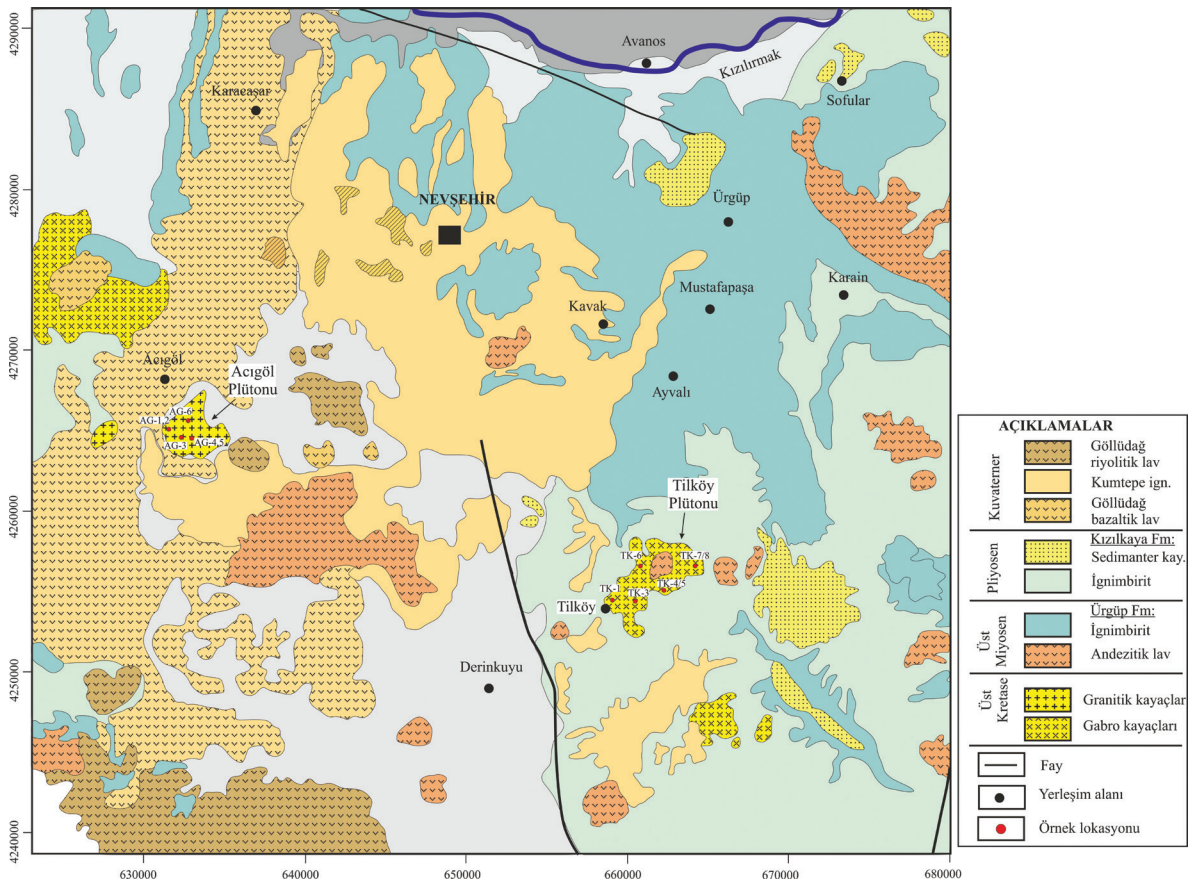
4290000
4280000
4270000
4260000
4250000
4240000

Avanos
Kızılırmak
Sofular
Karacaşar
NEVŞEHİR
Ürgüp
Karain
Mustafapaşa
Kavak
Acıgöl
Ayvalı
Acıgöl Plütonu
AG-6
AG-1,2
AG-3
AG-4,5
Tilköy Plütonu
TK-6
TK-7/8
TK-1
TK-3
TK-4/5
Tilköy
Derinkuyu

630000
640000
650000
660000
670000
680000

AÇIKLAMALAR

| | | |
|---|---|---|
| Kuvaterner | | Göllüdağ riyolitik lav |
| | | Kumtepe ign. |
| | | Göllüdağ bazaltik lav |
| Pliyosen | | Kızılkaya Fm: Sedimanter kay. |
| | | İgnimbirit |
| Üst Miyosen | | Ürgüp Fm: İgnimbirit |
| | | Andezitik lav |
| Üst Kretase | | Granitik kayaçlar |
| | | Gabro kayaçları |

Fay
Yerleşim alanı
Örnek lokasyonu